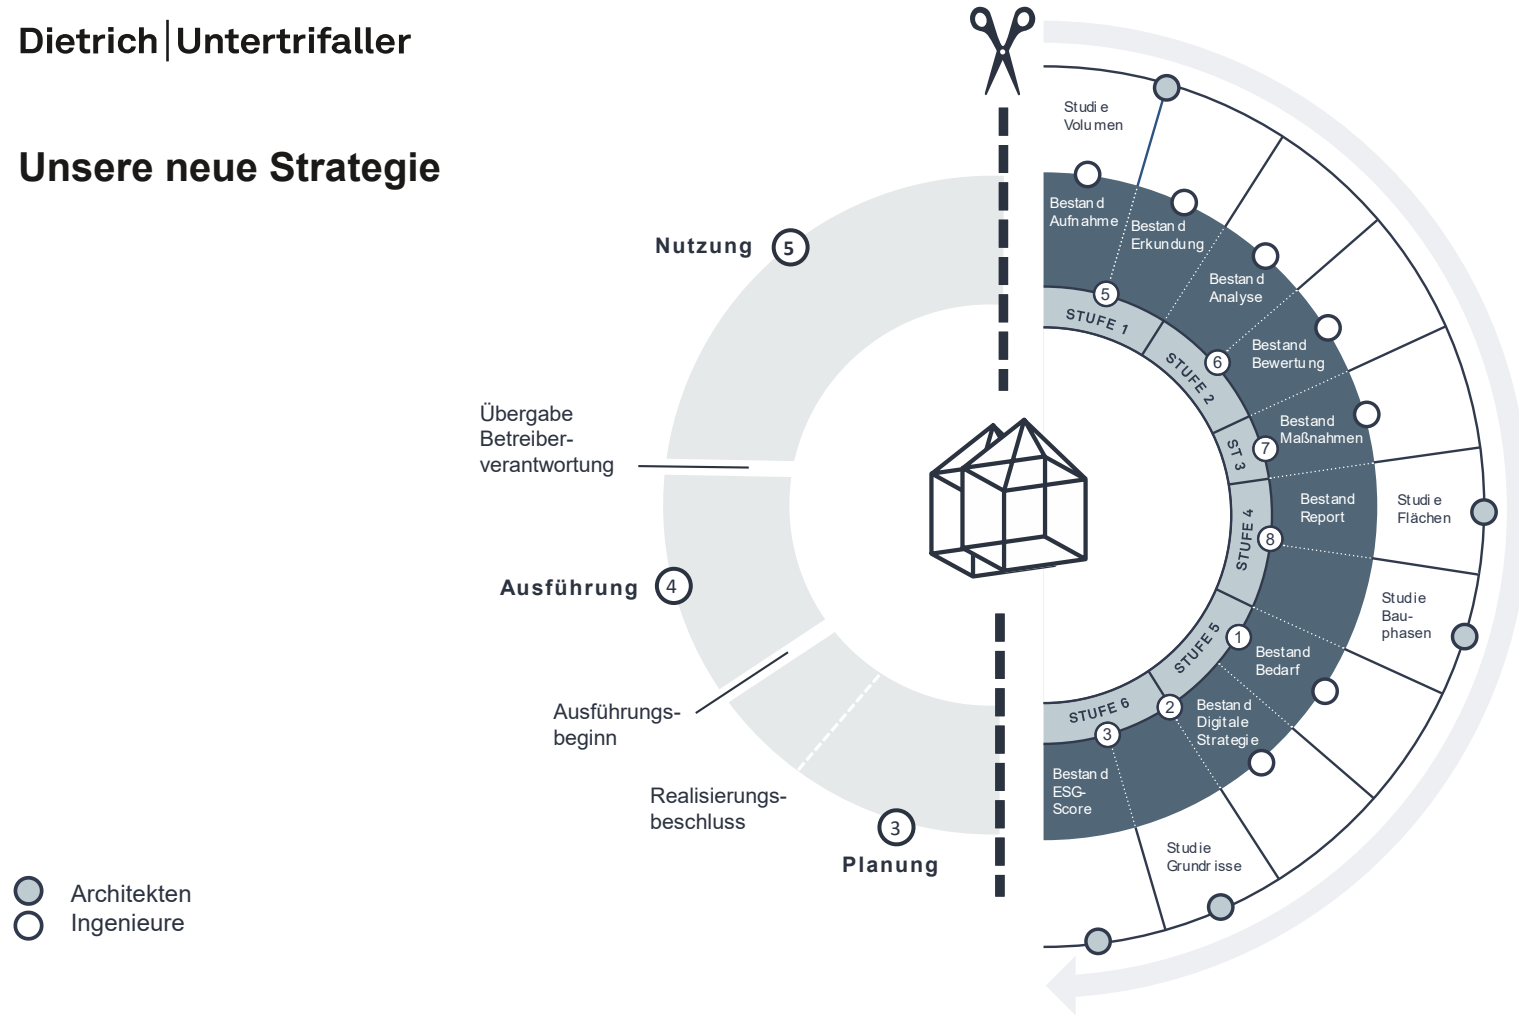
Dietrich | Untertrifaller

Unsere neue Strategie

Nutzung 5

Übergabe Betreiberverantwortung

Ausführung 4

Ausführungsbeginn

Realisierungsbeschluss

3 Planung

Studi e Volu men

Bestan d Aufn ahme

Bestan d Erkun dung

Bestan d Analyse

Bestand Bewertu ng

Bestand Maßnahmen

Bestand Report

Studi e Flächen

Studie Bauphasen

Bestand Bedarf

Bestan d Digitale Strategie

Bestan d ESG-Score

Stud ie Grundr isse

STUFE 1
5
STUFE 2
6
ST 3
7
STUFE 4
8
STUFE 5
1
STUFE 6
2
3

Architekten
Ingenieure